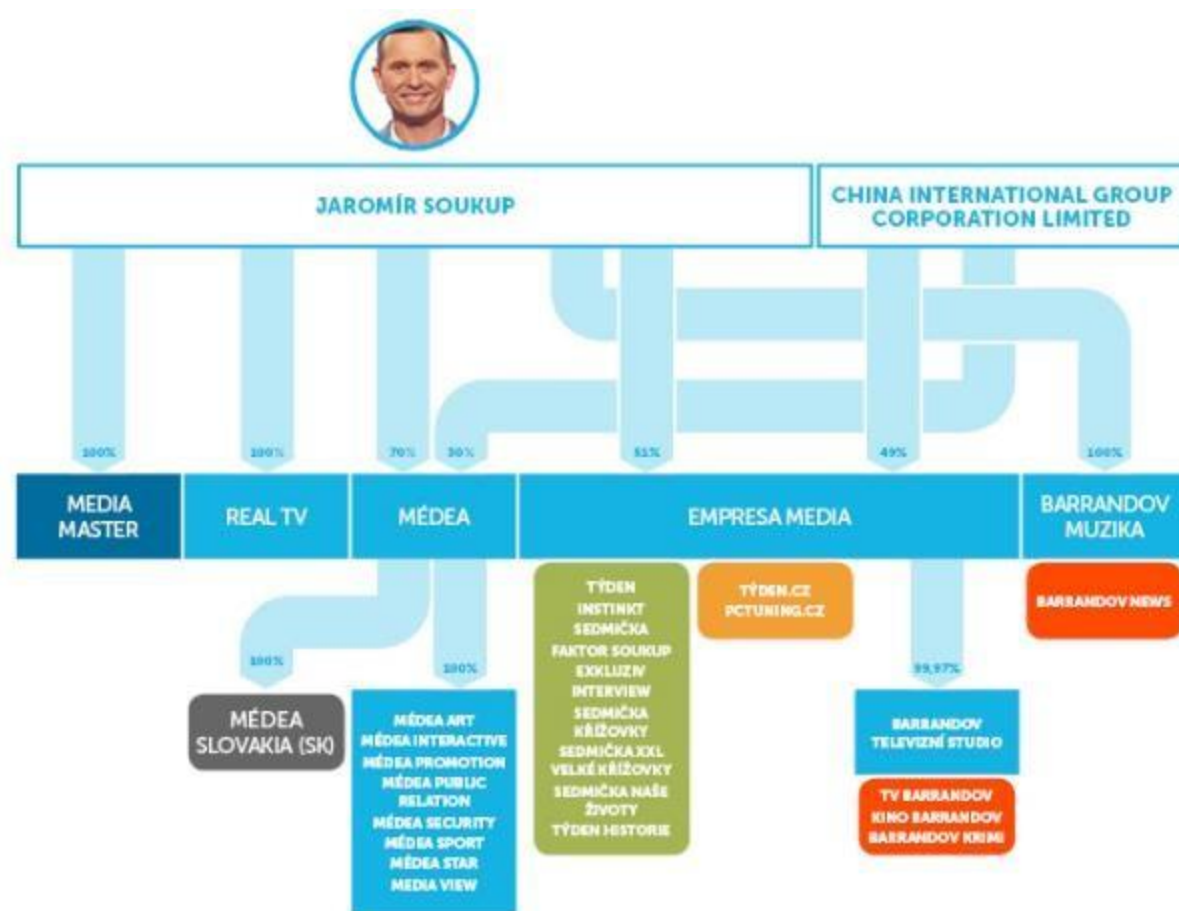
JAROMÍR SOUKUP

CHINA INTERNATIONAL GROUP CORPORATION LIMITED

100%

100%

70%

30%

51%

49%

100%

MEDIA MASTER

REAL TV

MÉDEA

EMPRESA MEDIA

BARRANDOV MUZIKA

100%

100%

MÉDEA SLOVAKIA (SK)

MÉDEA ART
MÉDEA INTERACTIVE
MÉDEA PROMOTION
MÉDEA PUBLIC RELATION
MÉDEA SECURITY
MÉDEA SPORT
MÉDEA STAR
MEDIA VIEW

TÝDEN
INSTINKT
SEDMIČKA
FAKTOR SOUKUP
EXKLUZIV
INTERVIEW
SEDMIČKA KŘÍŽOVKY
SEDMIČKA XXL
VELKÉ KŘÍŽOVKY
SEDMIČKA NAŠE ŽIVOTY
TÝDEN HISTORIE

TÝDEN.CZ
PCTUNING.CZ

99,97%

BARRANDOV TELEVIZNÍ STUDIO

TV BARRANDOV
KINO BARRANDOV
BARRANDOV KRIMI

BARRANDOV NEWS